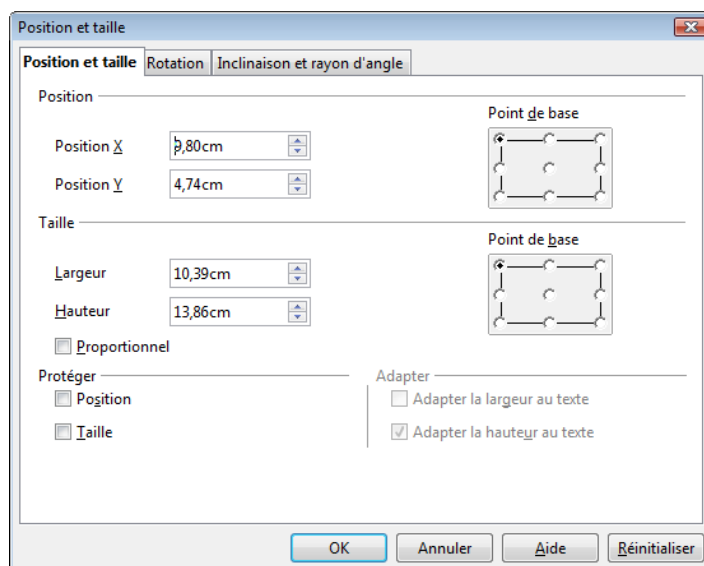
Position et taille

Position et taille | Rotation | Inclinaison et rayon d'angle

Position

Position X 9,80cm

Position Y 4,74cm

Point de base

Taille

Largeur 10,39cm

Hauteur 13,86cm

Proportionnel

Point de base

Protéger

Position

Taille

Adapter

Adapter la largeur au texte

Adapter la hauteur au texte

OK | Annuler | Aide | Réinitialiser